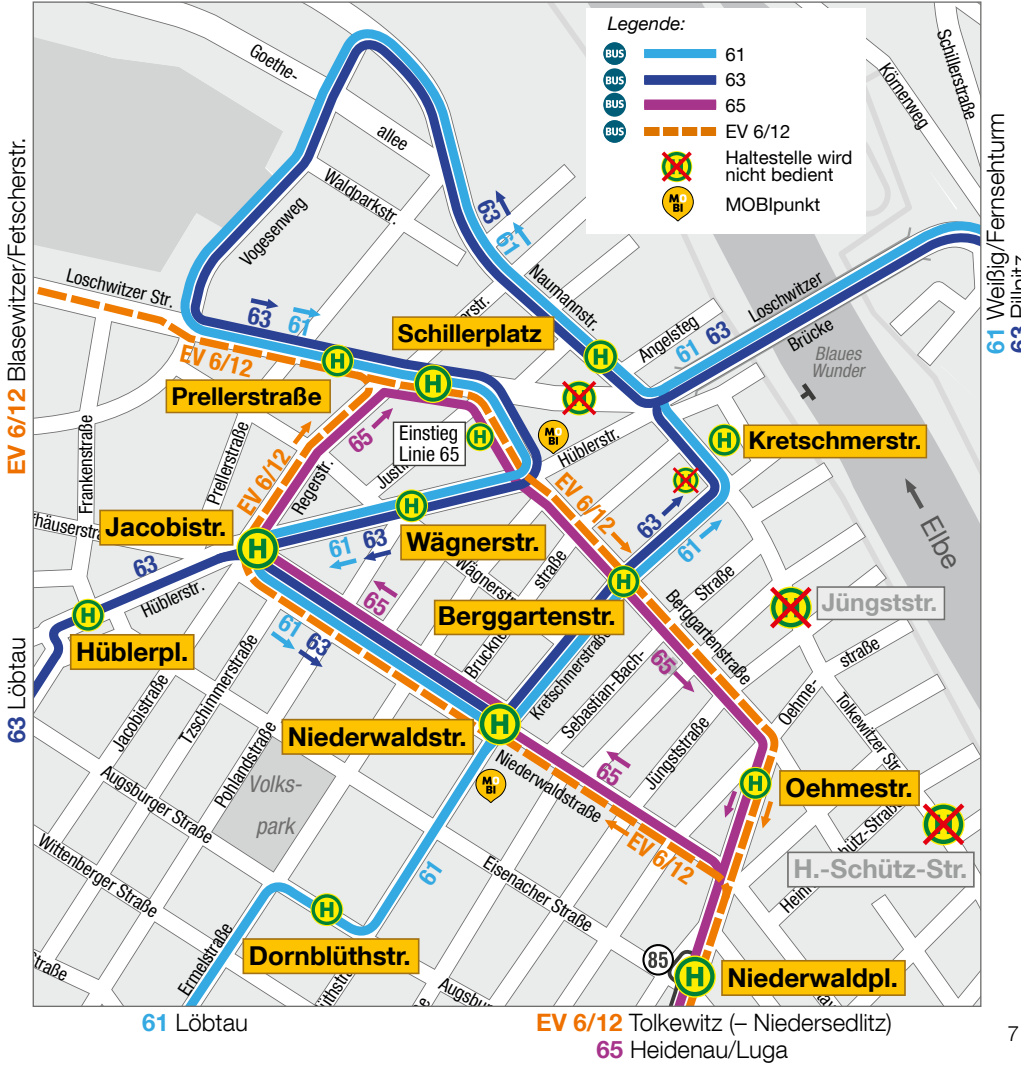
Legende:
BUS 61
BUS 63
BUS 65
BUS EV 6/12
Haltestelle wird nicht bedient
MOBIpunkt

EV 6/12 Blasewitzer/Fetscherstr.
61 Weißig/Fernsehturm
63 Pillnitz
63 Löbtau

Goethe-allee
Waldparkstr.
Vogesenweg
Loschwitzer Str.
Naumannstr.
Angelsteg
Loschwitzer Brücke
Blaues Wunder
Schillerstraße
Körnerweg
Hüblerstr.
Regerstr.
Justi
Frankenstraße
Prellerstraße
häuserstr.
Hüblerstr.
Jacobistraße
Tzschimmerstraße
Pohlandstraße
Augsburger Straße
Wittenberger Straße
Straße
Ermelstraße
Volks-park
Wägnerstr.
Bruckner
straße
Kretschmerstraße
Sebastian-Bach-Straße
Berggartenstraße
Jüngststraße
Oehme-straße
Tolkewitzer Str.
H.-Schütz-Str.
Heim
Niederwaldstraße
Eisenacher Straße
Augsbu
Elbe

Schillerplatz
Prellerstraße
Kretschmerstr.
Einstieg Linie 65
Jacobistr.
Wägnerstr.
Hüblerpl.
Berggartenstr.
Jüngststr.
Niederwaldstr.
Oehmestr.
H.-Schütz-Str.
Dornblüthstr.
Niederwaldpl.
85

63 61
EV 6/12
65
61 63
63
61 63
65
61 63
65
63 61
EV 6/12
61
65
EV 6/12
61 63

61 Löbtau
EV 6/12 Tolkewitz (– Niedersedlitz)
65 Heidenau/Luga

7